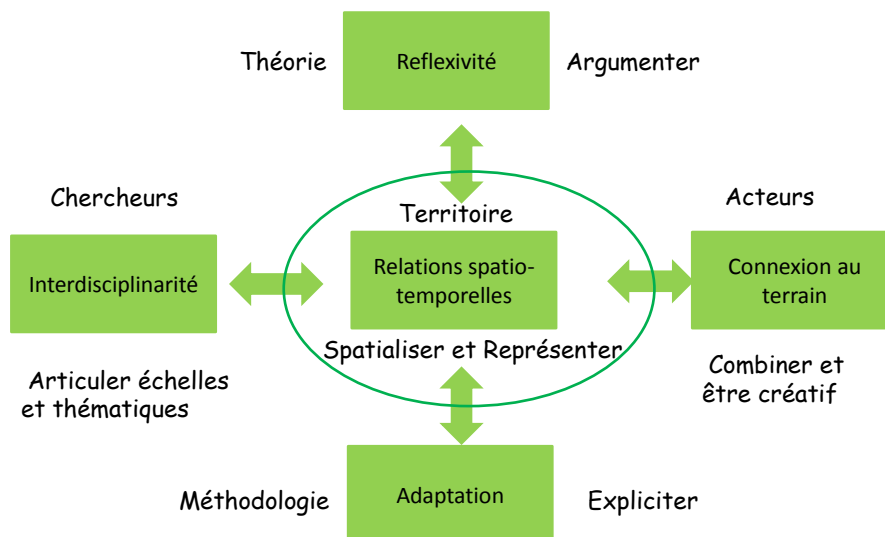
Théorie

Reflexivité

Argumenter

Chercheurs

Territoire

Acteurs

Interdisciplinarité

Relations spatio-temporelles

Connexion au terrain

Spatialiser et Représenter

Articuler échelles et thématiques

Combiner et être créatif

Méthodologie

Adaptation

Expliciter